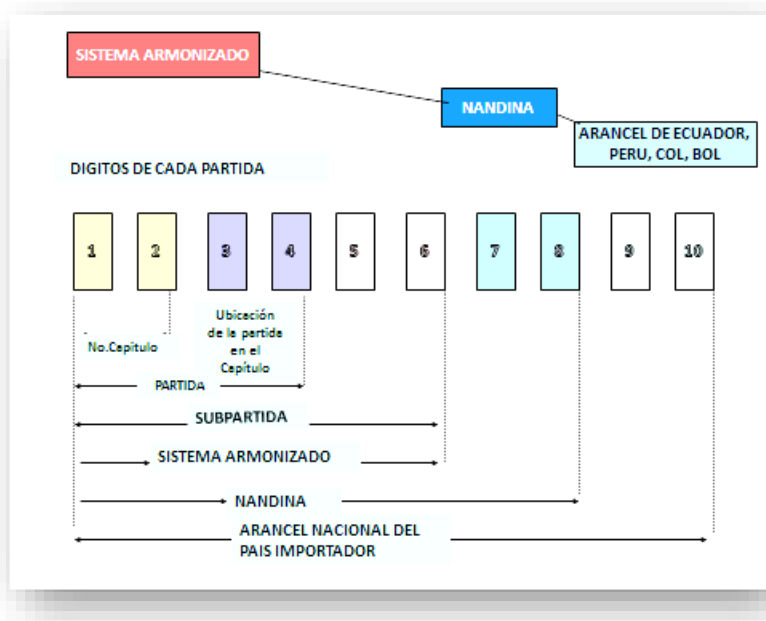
SISTEMA ARMONIZADO

NANDINA

ARANCEL DE ECUADOR, PERU, COL, BOL

DIGITOS DE CADA PARTIDA

1 2 3 4 5 6 7 8 9 10

No.Capitulo

Ubicación de la partida en el Capítulo

PARTIDA

SUBPARTIDA

SISTEMA ARMONIZADO

NANDINA

ARANCEL NACIONAL DEL PAIS IMPORTADOR